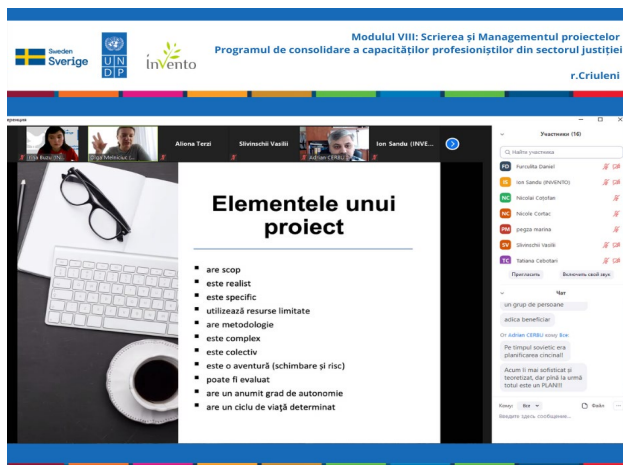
Sweden Sverige

U N D P

inVento

Modulul VIII: Scrierea și Managementul proiectelor
Programul de consolidare a capacităților profesioniștilor din sectorul justiției

r.Criuleni

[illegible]

Aliona Terzi

Slivinschii Vasilii

Adrian CERBU

Ion Sandu (INVE...

Elementele unui proiect

are scop
este realist
este specific
utilizează resurse limitate
are metodologie
este complex
este colectiv
este o aventură (schimbare și risc)
poate fi evaluat
are un anumit grad de autonomie
are un ciclu de viață determinat

Участники (16)

Найти участника

Pulrcalita Daniel

Ion Sandu (INVENTO)

Nicolai Cojchan

Nicolai Cortac

pegza marina

Slivinschii Vasilii

Tatiana Cabotari

Пригласить

Включить свой звук

Чат

un grup de persoane

adica beneficiar

От Adrian CERBU кому Все:

Pe timpul sovietic era planificarea cincinal!

Acum ii mai sofisticat și teoretizat, dar până la urmă totul este un PLAN!!!

Кому: Все

Файл

Введите здесь сообщение...